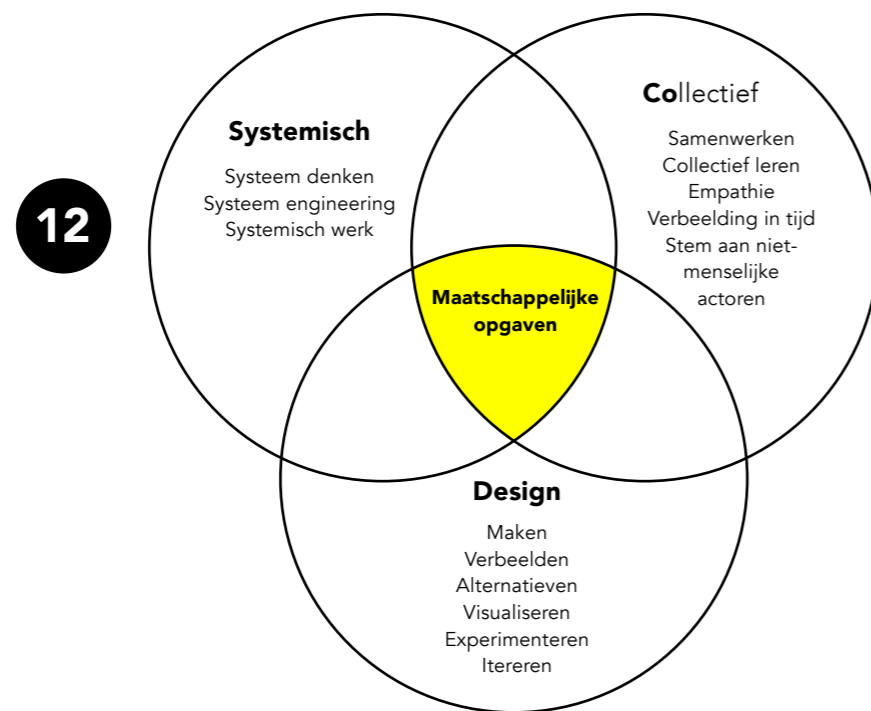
12

Systemisch

Systeem denken
Systeem engineering
Systemisch werk

Collectief

Samenwerken
Collectief leren
Empathie
Verbeelding in tijd
Stem aan niet-menselijke actoren

Maatschappelijke opgaven

Design

Maken
Verbeelden
Alternatieven
Visualiseren
Experimenteren
Itereren